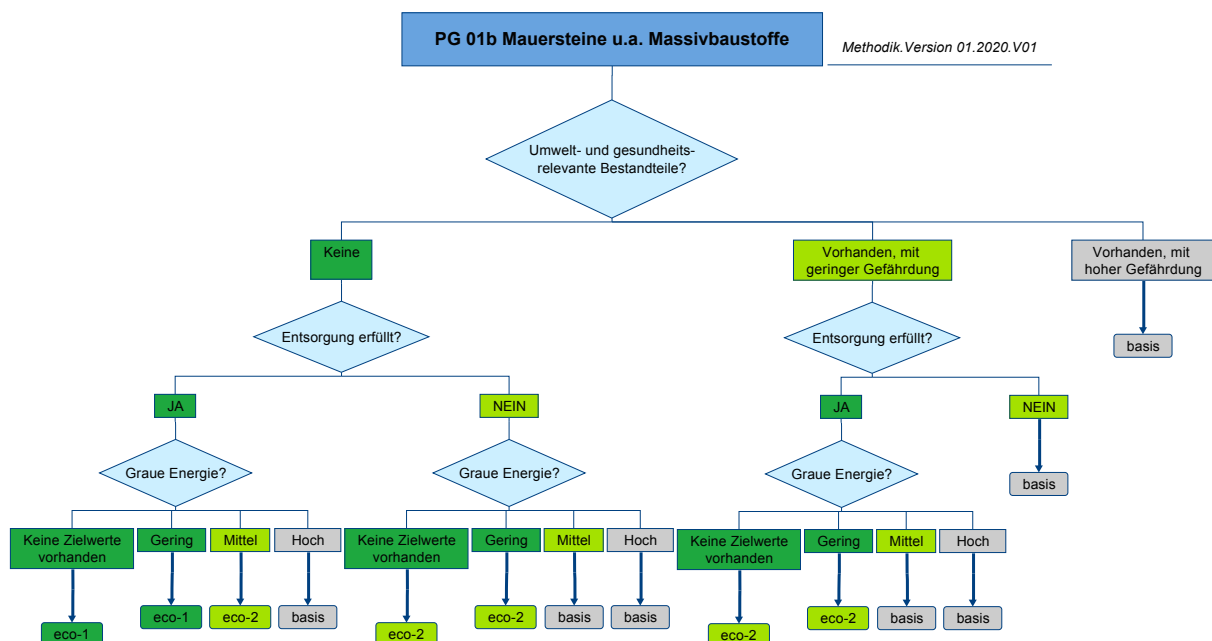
PG 01b Mauersteine u.a. Massivbaustoffe

Methodik.Version 01.2020.V01

Umwelt- und gesundheitsrelevante Bestandteile?

Keine

Vorhanden, mit geringer Gefährdung

Vorhanden, mit hoher Gefährdung

basis

Entsorgung erfüllt?

JA

NEIN

Graue Energie?

Keine Zielwerte vorhanden

Gering

Mittel

Hoch

eco-1

eco-1

eco-2

basis

Graue Energie?

Keine Zielwerte vorhanden

Gering

Mittel

Hoch

eco-2

eco-2

basis

basis

Entsorgung erfüllt?

JA

NEIN

basis

Graue Energie?

Keine Zielwerte vorhanden

Gering

Mittel

Hoch

eco-2

eco-2

basis

basis